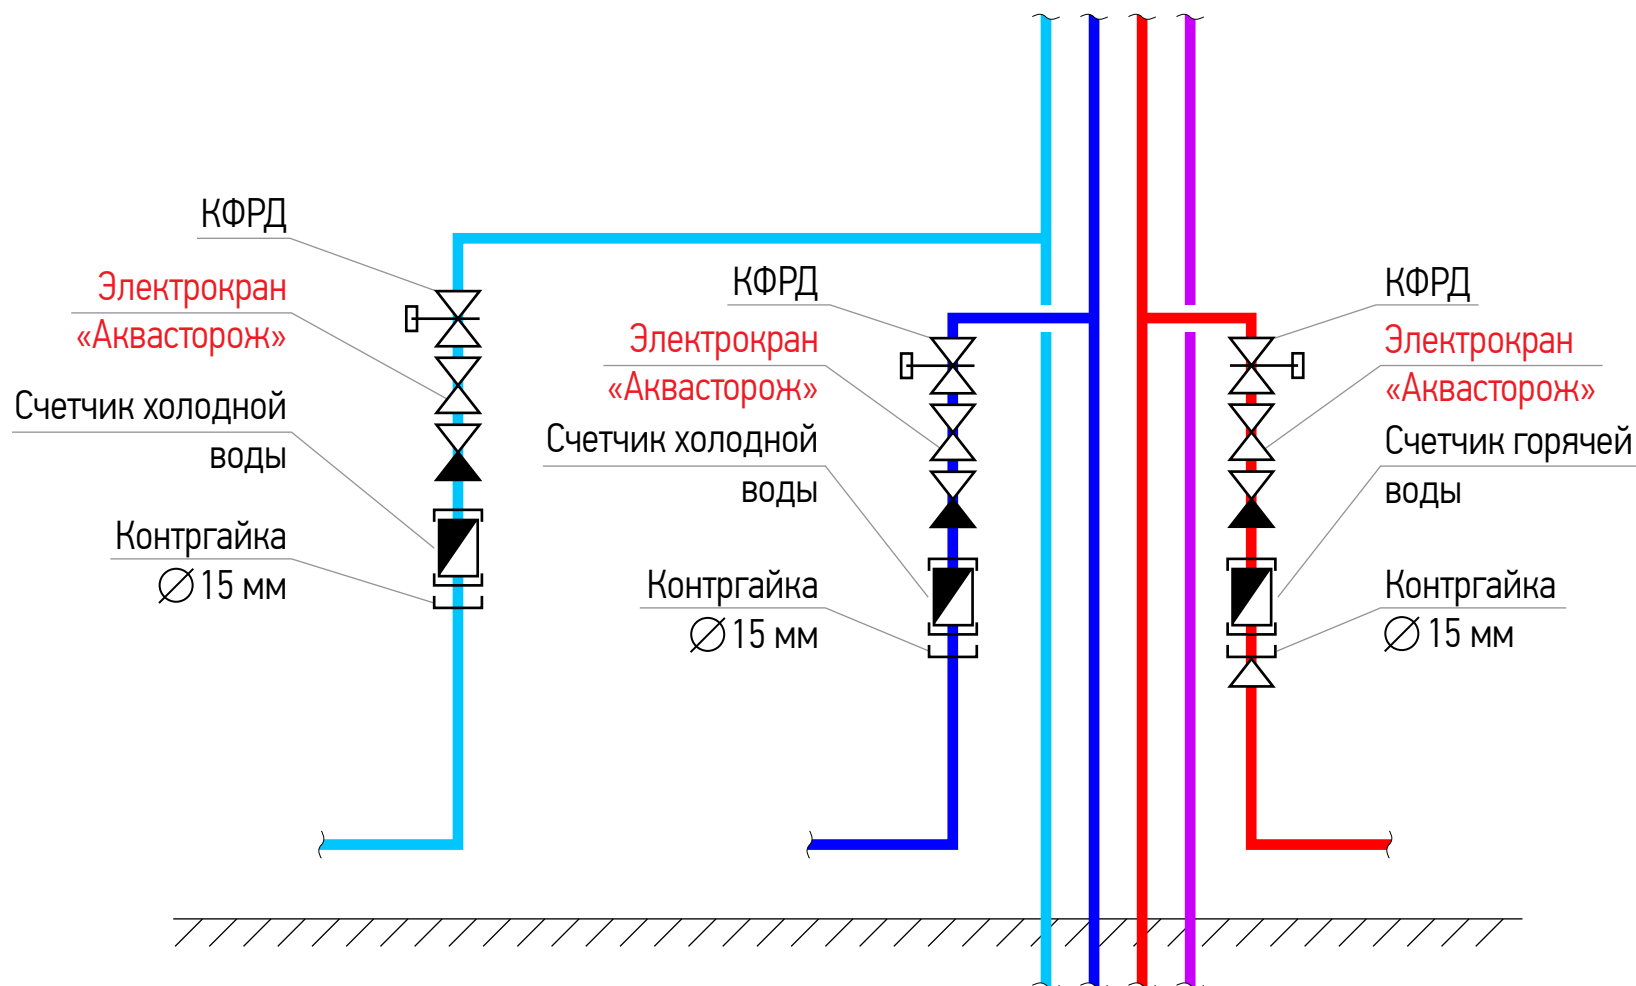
КФРД

Электрокран «Аквасторож»

Счетчик холодной воды

Контргайка ∅15 мм

КФРД

Электрокран «Аквасторож»

Счетчик холодной воды

Контргайка ∅15 мм

КФРД

Электрокран «Аквасторож»

Счетчик горячей воды

Контргайка ∅15 мм